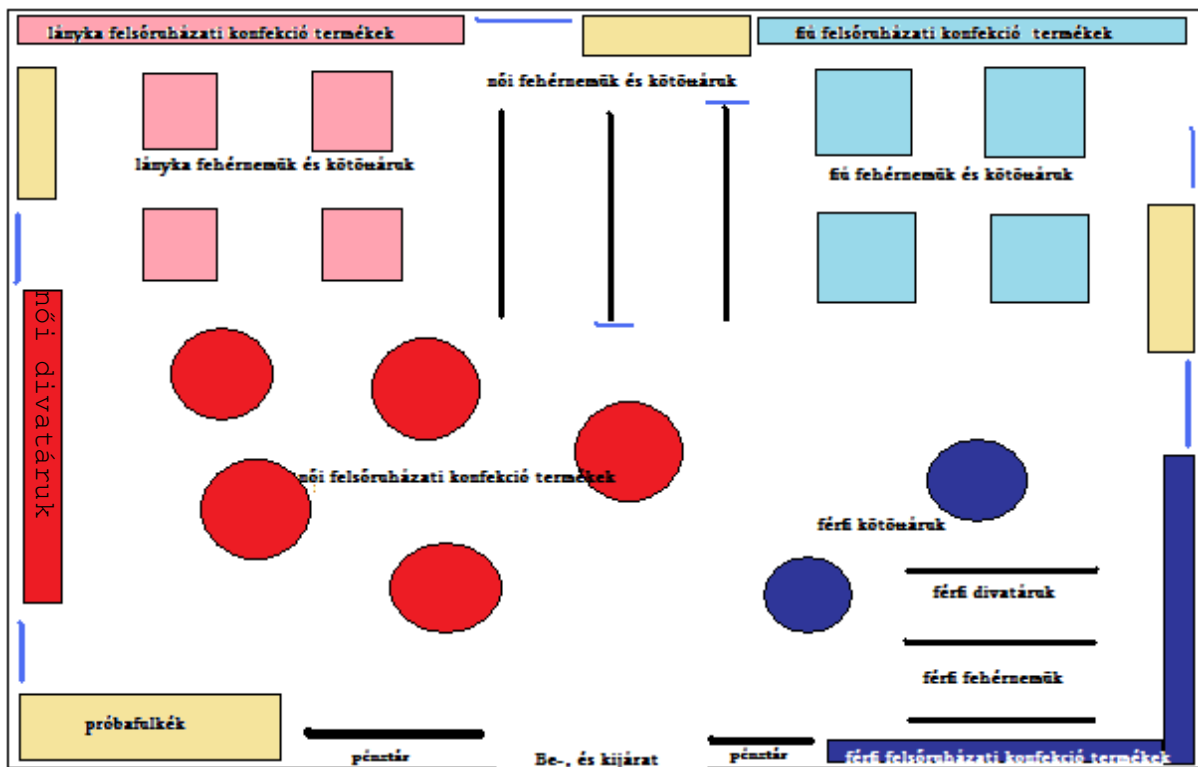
lányka felsőruházati konfekció termékek

fiú felsőruházati konfekció termékek

női fehérnemük és kötöttáruk

lányka fehérnemük és kötöttáruk

fiú fehérnemük és kötöttáruk

női divatáruk

női felsőruházati konfekció termékek

férfi kötöttáruk

férfi divatáruk

férfi fehérnemük

próbafülkék

pénztár

Be-, és kijárat

pénztár

férfi felsőruházati konfekció termékek